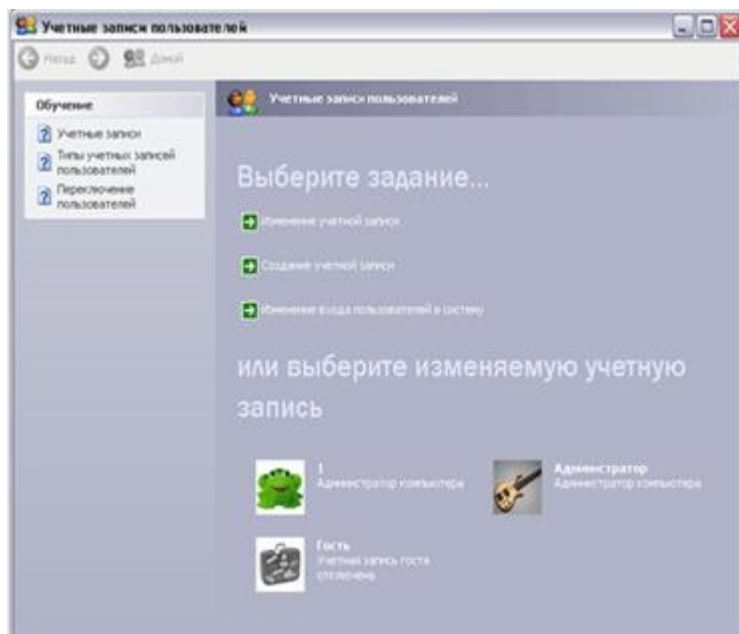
Учетные записи пользователей

Назад Домой

Обучение

Учетные записи

Типы учетных записей пользователей

Переключение пользователей

Учетные записи пользователей

Выберите задание...

Изменение учетной записи

Создание учетной записи

Изменение входа пользователей в систему

или выберите изменяемую учетную запись

1
Администратор компьютера

Администратор
Администратор компьютера

Гость
Учетная запись гостя отключена